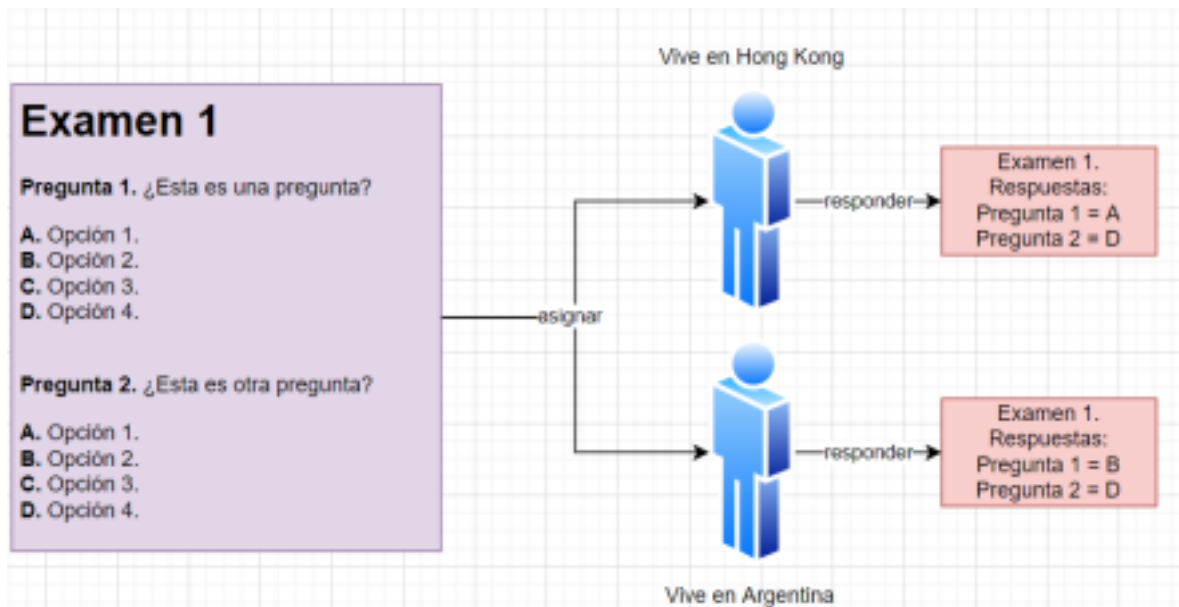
Examen 1

**Pregunta 1.** ¿Esta es una pregunta?

**A.** Opción 1.
**B.** Opción 2.
**C.** Opción 3.
**D.** Opción 4.

**Pregunta 2.** ¿Esta es otra pregunta?

**A.** Opción 1.
**B.** Opción 2.
**C.** Opción 3.
**D.** Opción 4.

asignar

Vive en Hong Kong

responder

Examen 1.
Respuestas:
Pregunta 1 = A
Pregunta 2 = D

responder

Examen 1.
Respuestas:
Pregunta 1 = B
Pregunta 2 = D

Vive en Argentina